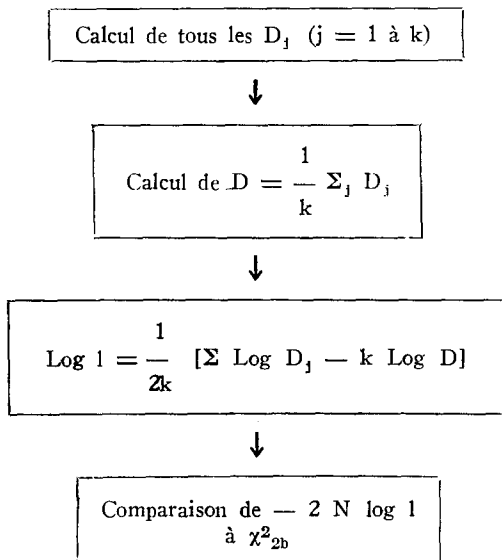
Calcul de tous les $D_j$ ($j = 1$ à $k$)

Calcul de $D = \frac{1}{k} \Sigma_j D_j$

$\text{Log } 1 = \frac{1}{2k} [\Sigma \text{ Log } D_j - k \text{ Log } D]$

Comparaison de $- 2 N \log 1$ à $\chi^2_{2b}$